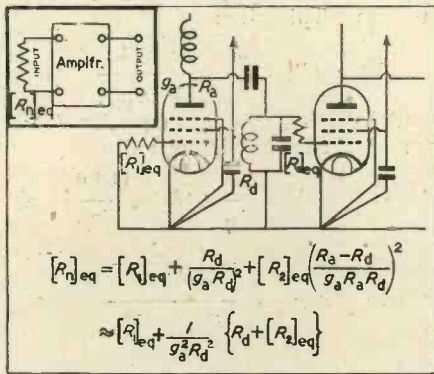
INPUT
Amplfr.
OUTPUT
$[R_n]_{eq}$
$g_a$
$R_a$
$[R_1]_{eq}$
$R_d$
$[R_2]_{eq}$

$[R_n]_{eq} = [R_1]_{eq} + \frac{R_d}{(g_a R_d)^2} + [R_2]_{eq}\left(\frac{R_a - R_d}{g_a R_a R_d}\right)^2$

$\approx [R_1]_{eq} + \frac{1}{g_a^2 R_d^2} \left\{R_d + [R_2]_{eq}\right\}$